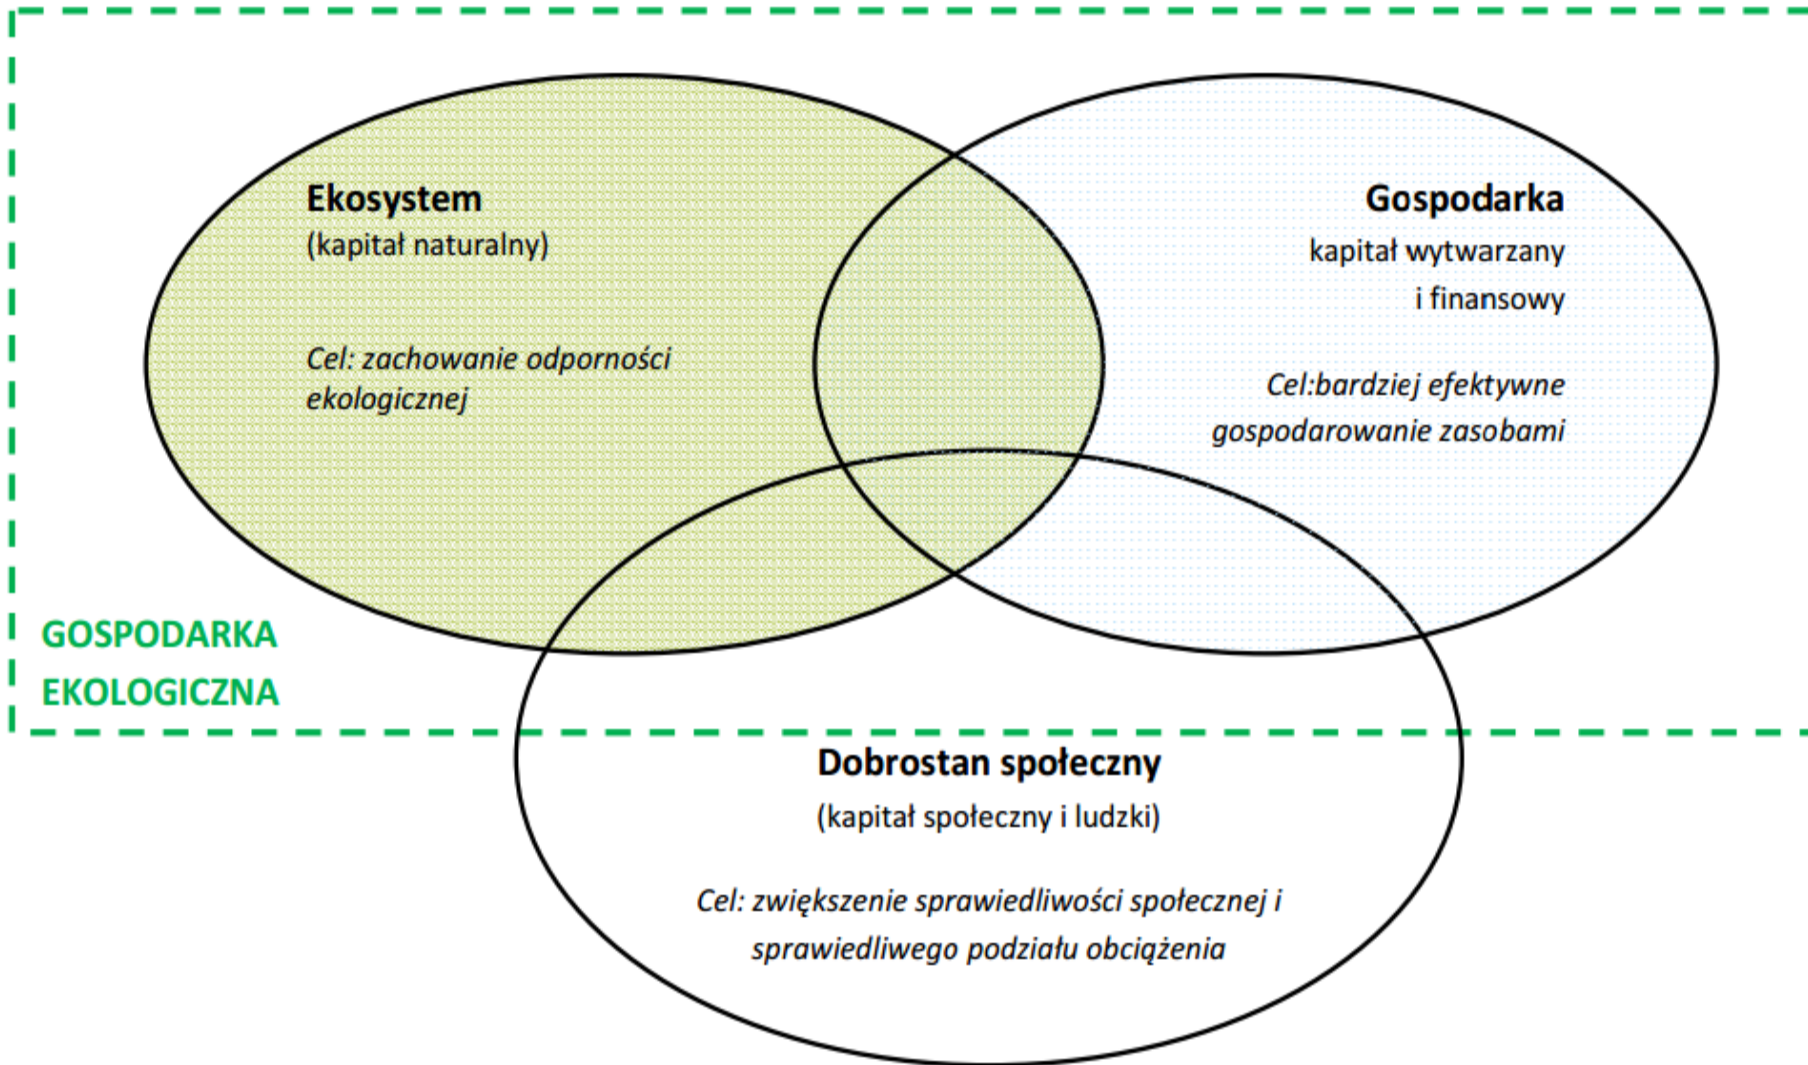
Ekosystem
(kapitał naturalny)

Cel: zachowanie odporności ekologicznej

Gospodarka
kapitał wytwarzany i finansowy

Cel:bardziej efektywne gospodarowanie zasobami

GOSPODARKA EKOLOGICZNA

Dobrostan społeczny
(kapitał społeczny i ludzki)

Cel: zwiększenie sprawiedliwości społecznej i sprawiedliwego podziału obciążenia